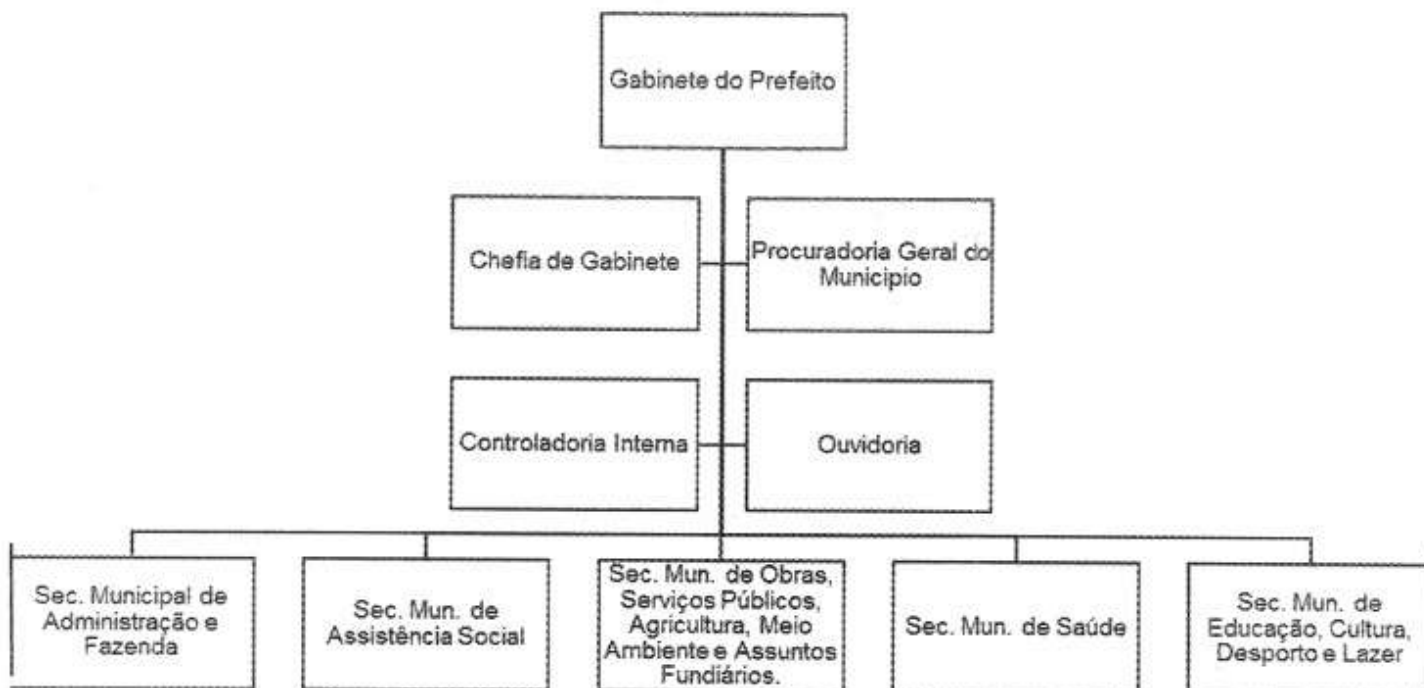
Gabinete do Prefeito

Chefia de Gabinete

Procuradoria Geral do Municipio

Controladoria Interna

Ouvidoria

Sec. Municipal de Administração e Fazenda

Sec. Mun. de Assistência Social

Sec. Mun. de Obras, Serviços Públicos, Agricultura, Meio Ambiente e Assuntos Fundiários.

Sec. Mun. de Saúde

Sec. Mun. de Educação, Cultura, Desporto e Lazer